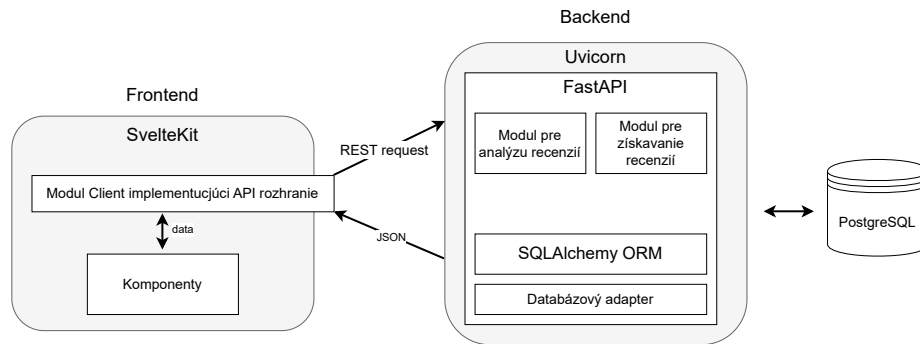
Backend

Uvicorn

FastAPI

Frontend

SvelteKit

REST request

Modul pre analýzu recenzií

Modul pre získavanie recenzií

Modul Client implementujúci API rozhranie

data

JSON

Komponenty

SQLAlchemy ORM

Databázový adapter

PostgreSQL